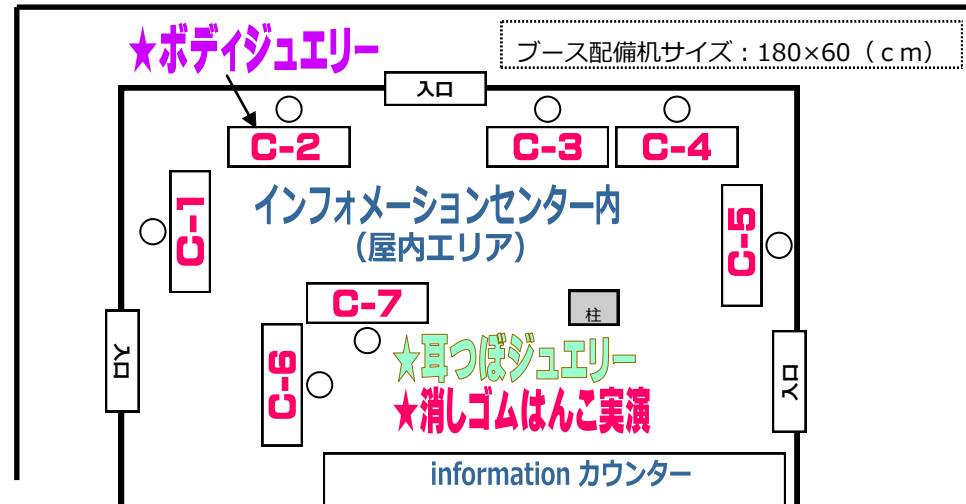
★ボディジュエリー

ブース配備机サイズ：180×60（ｃｍ）

入口

C-2

C-3

C-4

C-1

インフォメーションセンター内
（屋内エリア）

C-5

C-7

柱

入口

C-6

★耳つぼジュエリー
★消しゴムはんこ実演

入口

information カウンター